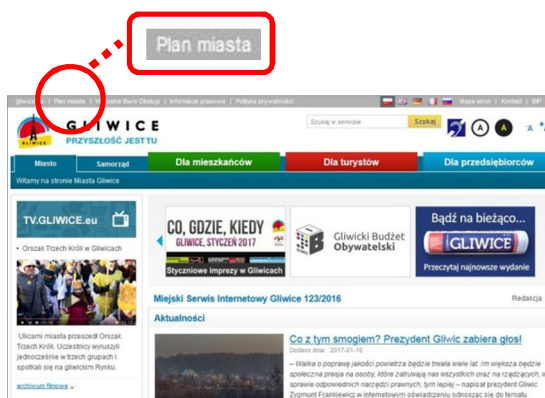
Plan miasta

gliwice.eu | Plan miasta | Wirtualne Biuro Obsługi | Informacje prasowe | Polityka prywatności | Mapa strony | Kontakt | BIP

GLIWICE
PRZYSZŁOŚĆ JEST TU

Szukaj w serwisie
Szukaj

A A A

Miasto
Samorząd
Dla mieszkańców
Dla turystów
Dla przedsiębiorców

Witamy na stronie Miasta Gliwice

TV.GLIWICE.eu

Orszak Trzech Króli w Gliwicach

Ulicami miasta przeszedł Orszak Trzech Króli. Uczestnicy wyruszyli jednocześnie w trzech grupach i spotkali się na gliwickim Rynku.

archiwum filmowe »

CO, GDZIE, KIEDY
GLIWICE, STYCZEŃ 2017
Styczniowe imprezy w Gliwicach

Gliwicki Budżet Obywatelski

Bądź na bieżąco...
GLIWICE
Przeczytaj najnowsze wydanie

Miejski Serwis Internetowy Gliwice 123/2016
Redakcja

Aktualności

Co z tym smogiem? Prezydent Gliwic zabiera głos!
Dodano dnia: 2017-01-10

– Walka o poprawę jakości powietrza będzie trwała wiele lat. Im większa będzie społeczna presja na osoby, które zatrudniają nas wszystkich oraz na rządzących, w sprawie odpowiednich narzędzi prawnych, tym lepiej – napisał prezydent Gliwic Zygmunt Frankiewicz w internetowym oświadczeniu odnosząc się do tematu